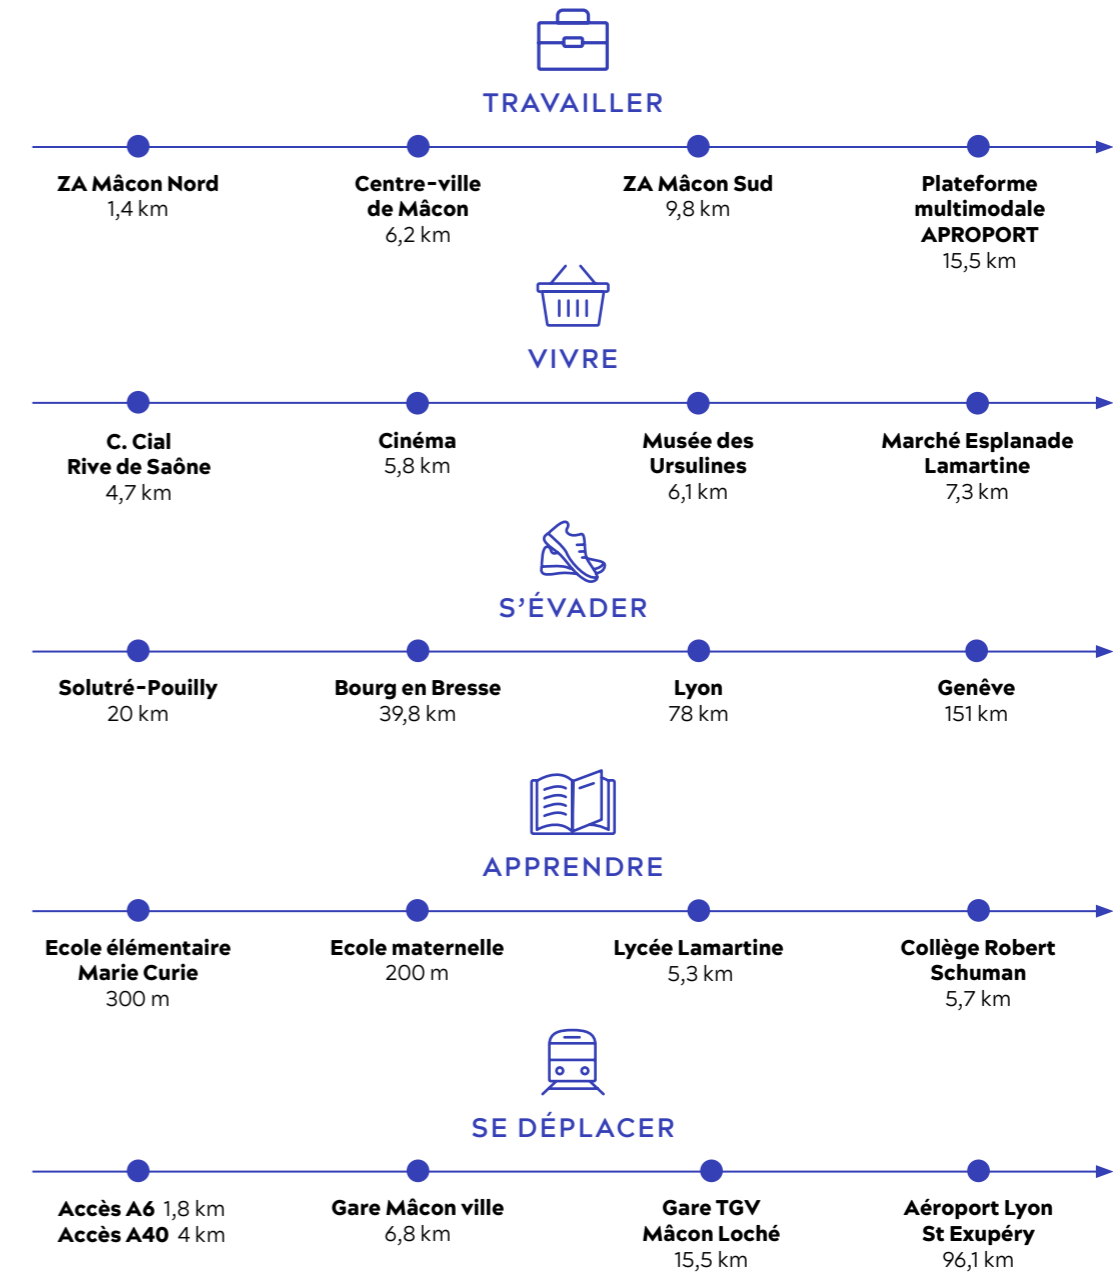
TRAVAILLER

ZA Mâcon Nord
1,4 km

Centre-ville de Mâcon
6,2 km

ZA Mâcon Sud
9,8 km

Plateforme multimodale APROPORT
15,5 km

VIVRE

C. Cial Rive de Saône
4,7 km

Cinéma
5,8 km

Musée des Ursulines
6,1 km

Marché Esplanade Lamartine
7,3 km

S'ÉVADER

Solutré-Pouilly
20 km

Bourg en Bresse
39,8 km

Lyon
78 km

Genève
151 km

APPRENDRE

Ecole élémentaire Marie Curie
300 m

Ecole maternelle
200 m

Lycée Lamartine
5,3 km

Collège Robert Schuman
5,7 km

SE DÉPLACER

Accès A6 1,8 km
Accès A40 4 km

Gare Mâcon ville
6,8 km

Gare TGV Mâcon Loché
15,5 km

Aéroport Lyon St Exupéry
96,1 km